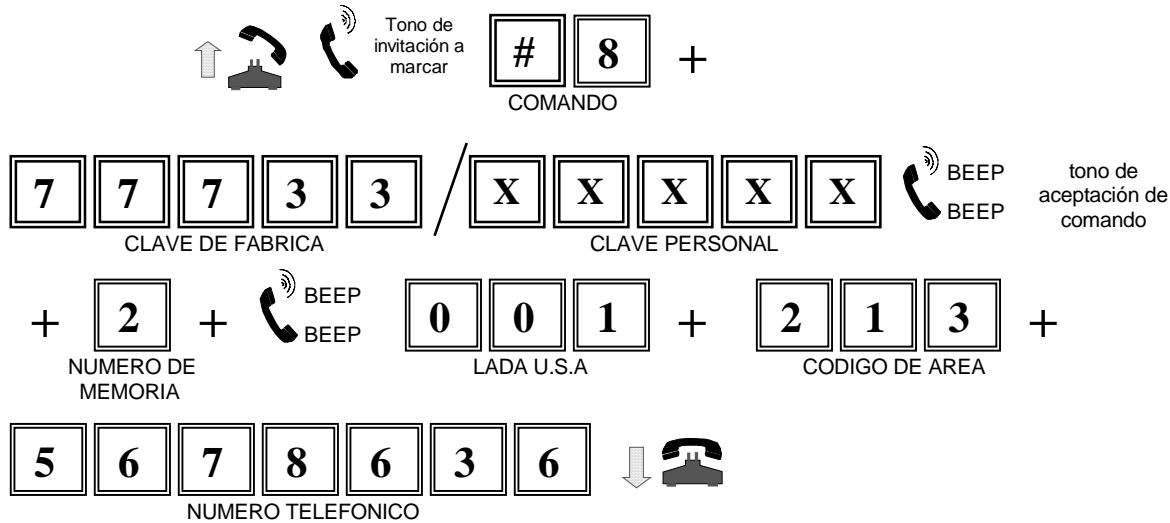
Tono de invitación a marcar

# 8 +

COMANDO

7 7 7 3 3 / X X X X X

BEEP
BEEP

tono de aceptación de comando

CLAVE DE FABRICA

CLAVE PERSONAL

+ 2 +

BEEP
BEEP

0 0 1 + 2 1 3 +

NUMERO DE MEMORIA

LADA U.S.A

CODIGO DE AREA

5 6 7 8 6 3 6

NUMERO TELEFONICO